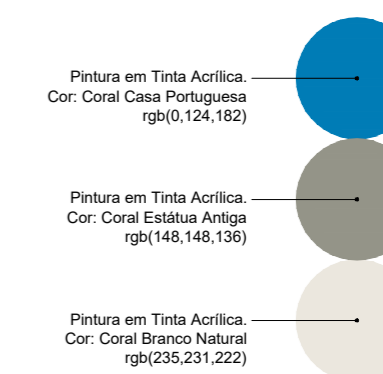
Pintura em Tinta Acrílica.
Cor: Coral Casa Portuguesa
rgb(0,124,182)

Pintura em Tinta Acrílica.
Cor: Coral Estátua Antiga
rgb(148,148,136)

Pintura em Tinta Acrílica.
Cor: Coral Branco Natural
rgb(235,231,222)